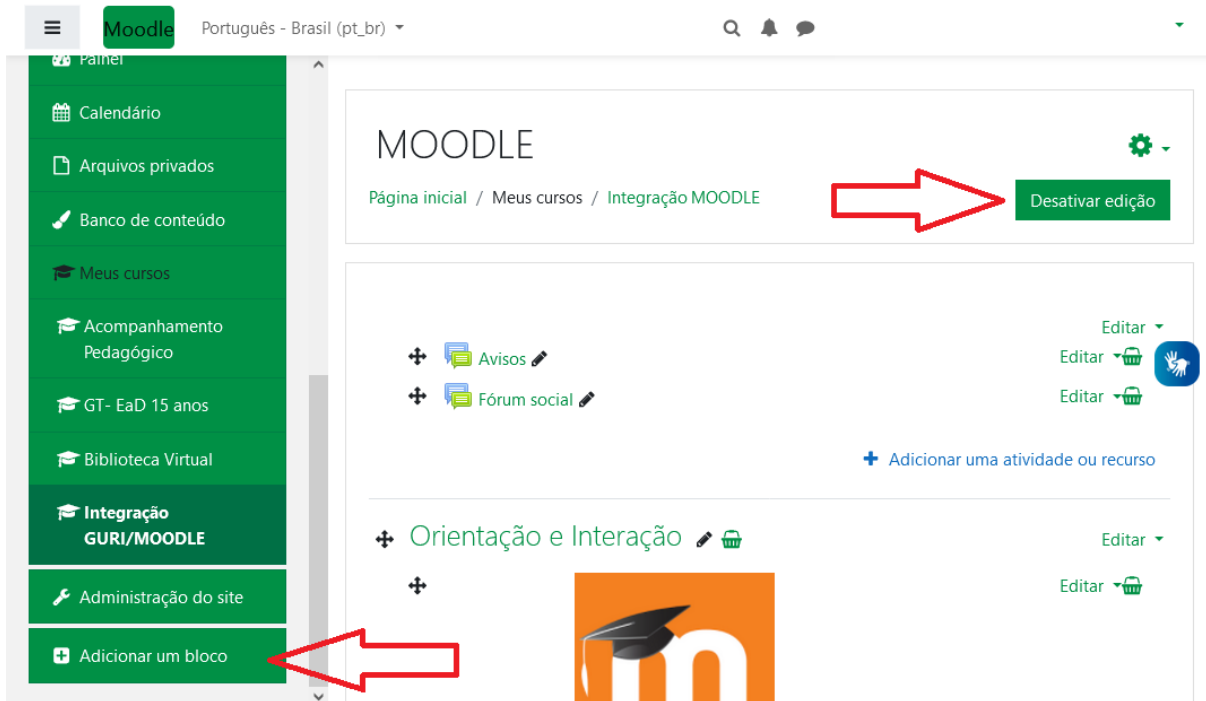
Moodle Português - Brasil (pt_br)

Painel

Calendário

Arquivos privados

Banco de conteúdo

Meus cursos

Acompanhamento Pedagógico

GT- EaD 15 anos

Biblioteca Virtual

Integração GURI/MOODLE

Administração do site

Adicionar um bloco

MOODLE

Página inicial / Meus cursos / Integração MOODLE

Desativar edição

Editar

Avisos

Editar

Fórum social

Editar

Adicionar uma atividade ou recurso

Orientação e Interação

Editar

Editar